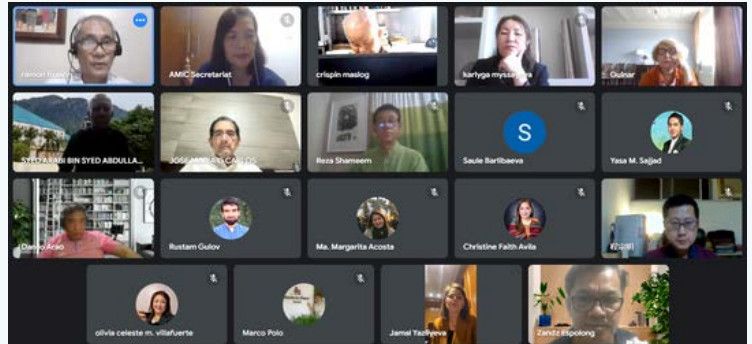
ramon tuazon
AMIC Secretariat
crispin maslog
kartyga myssara
Gulnar
SYED ARABI BIN SYED ABDULLA...
JOSE MARIA G. CARLOS
Reza Shameem
S
Saule Barlibaeva
Yasa M. Sajjad
Danilo Arao
Rustam Gulov
Ma. Margarita Acosta
Christine Faith Avila
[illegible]
olivia celeste m. villafuerte
Marco Polo
Jamal Yazliyeva
Zandz Espolong